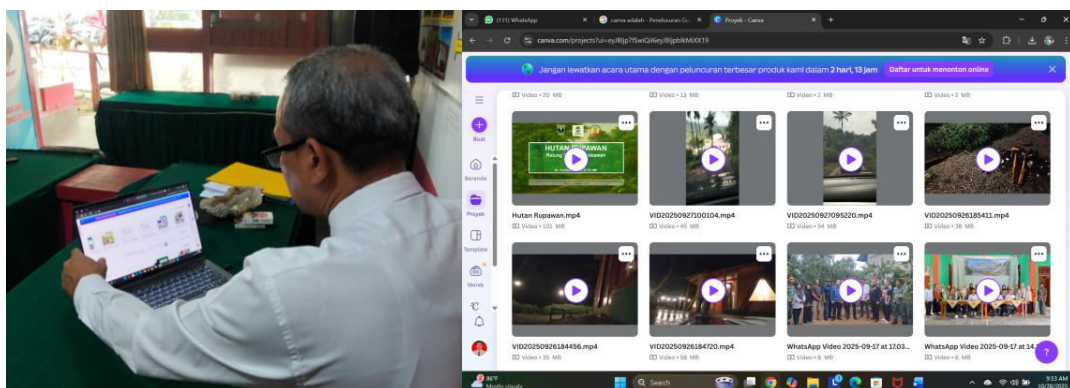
(131) WhatsApp
canva adalah - Penelusuran Go
Proyek - Canva
canva.com/projects?ui=eyJBIjp7fSwiQiI6eyJBIjpbIkMiXX19
Jangan lewatkan acara utama dengan peluncuran terbesar produk kami dalam 2 hari, 13 jam
Daftar untuk menonton online
Video • 20 MB
Video • 13 MB
Video • 2 MB
Video • 2 MB
Buat
Beranda
Proyek
Template
Merek
HUTAN RUPAWAN
Hutan Rupawan.mp4
Video • 101 MB
VID20250927100104.mp4
Video • 45 MB
VID20250927095220.mp4
Video • 54 MB
VID20250926185411.mp4
Video • 38 MB
VID20250926184456.mp4
Video • 35 MB
VID20250926184720.mp4
Video • 58 MB
WhatsApp Video 2025-09-17 at 17.03...
Video • 9 MB
WhatsApp Video 2025-09-17 at 14.0...
Video • 6 MB
?
86°F
Mostly cloudy
Search
9:53 AM
10/28/2025